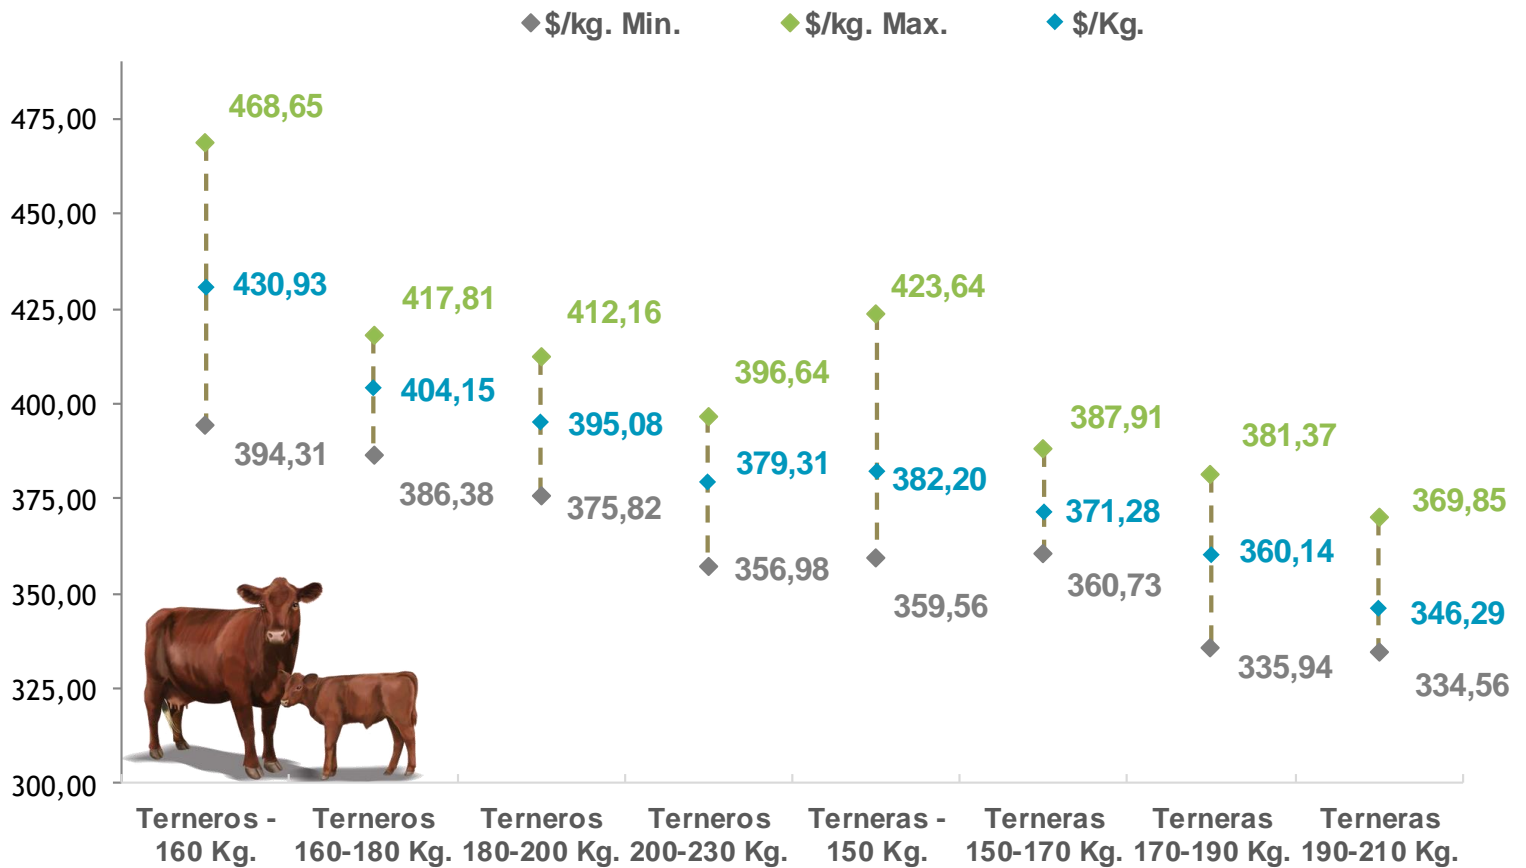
$/kg. Min. $/kg. Max. $/Kg.

475,00
450,00
425,00
400,00
375,00
350,00
325,00
300,00

468,65
430,93
394,31

417,81
404,15
386,38

412,16
395,08
375,82

396,64
379,31
356,98

423,64
382,20
359,56

387,91
371,28
360,73

381,37
360,14
335,94

369,85
346,29
334,56

Terneros - 160 Kg.
Terneros 160-180 Kg.
Terneros 180-200 Kg.
Terneros 200-230 Kg.
Terneras - 150 Kg.
Terneras 150-170 Kg.
Terneras 170-190 Kg.
Terneras 190-210 Kg.